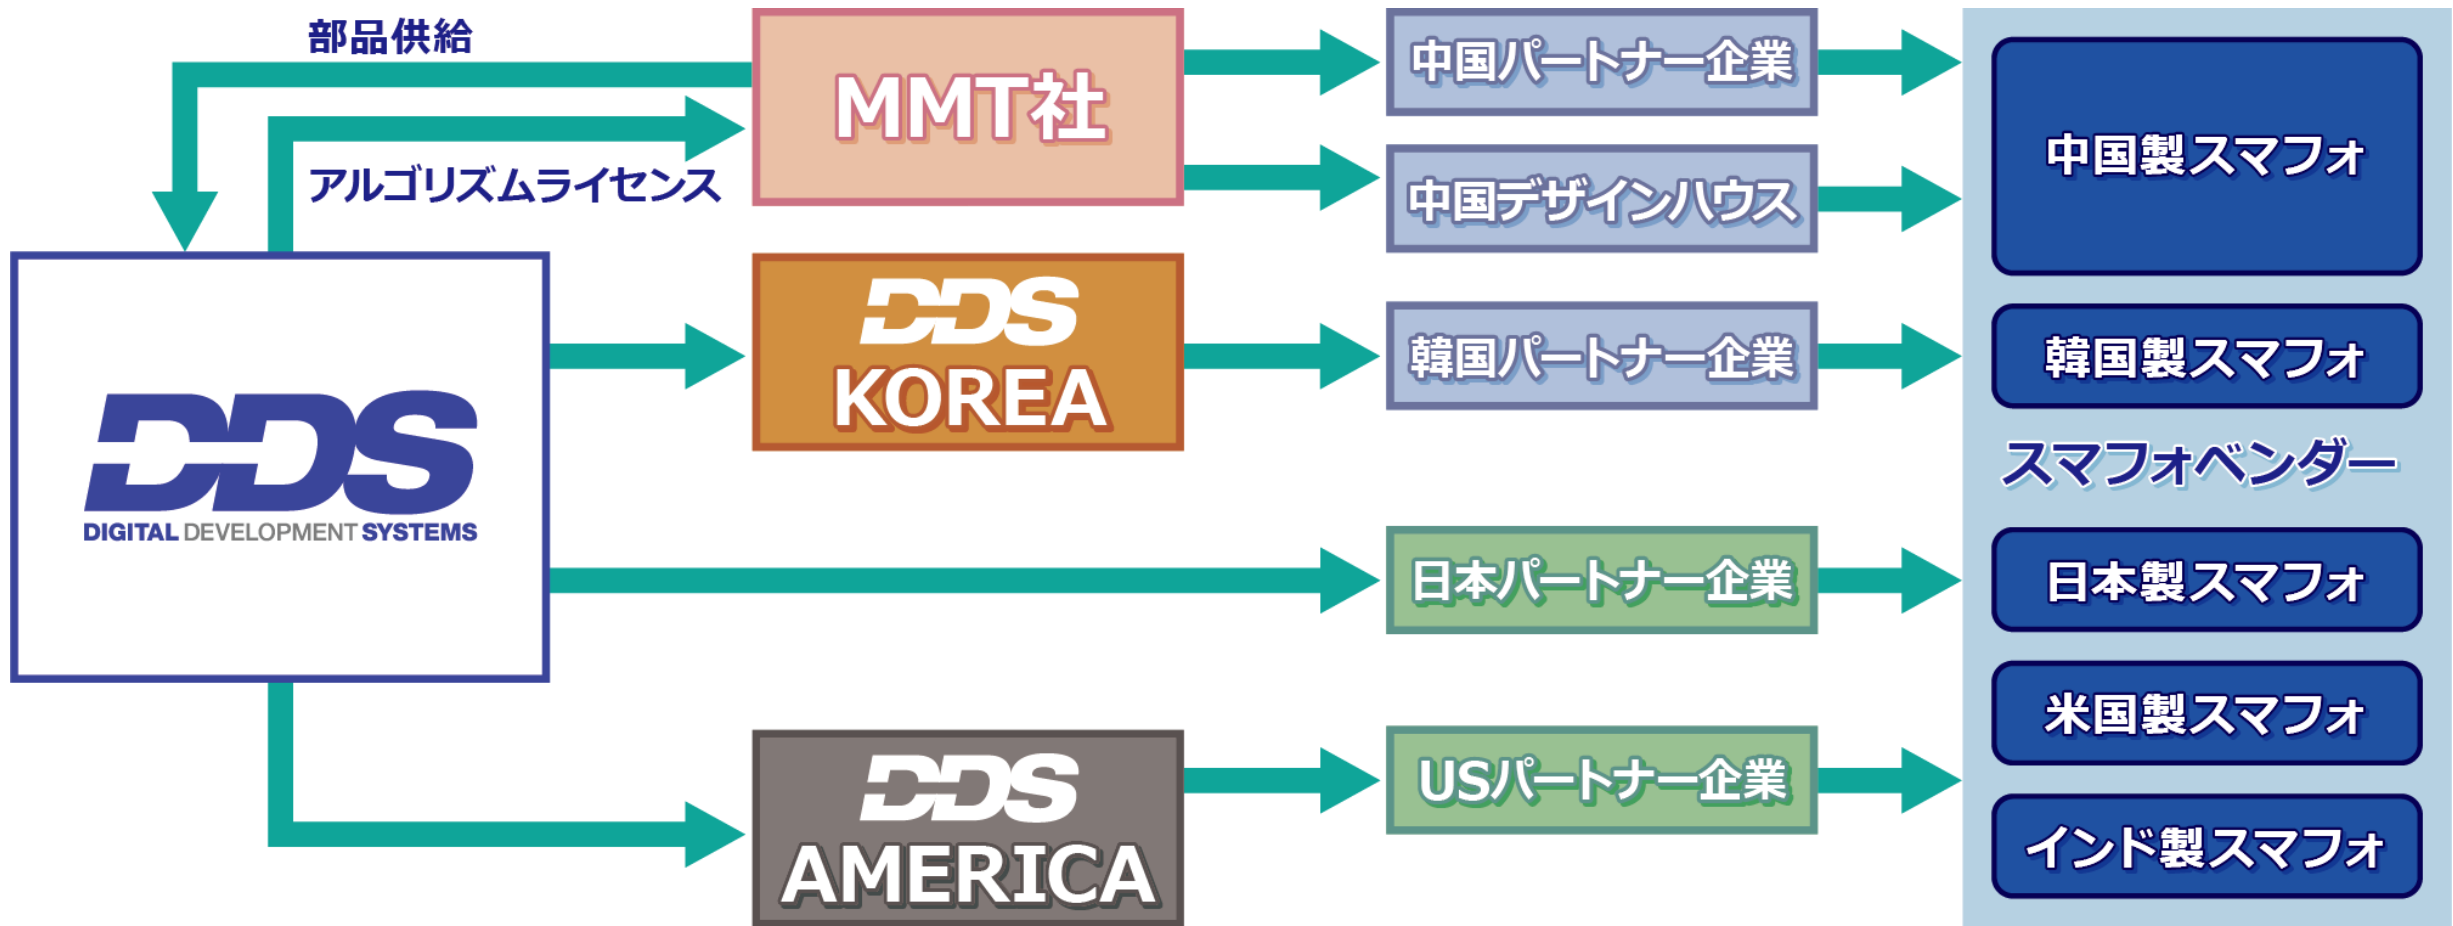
部品供給

アルゴリズムライセンス

DDS
DIGITAL DEVELOPMENT SYSTEMS

MMT社

DDS
KOREA

DDS
AMERICA

中国パートナー企業

中国デザインハウス

韓国パートナー企業

日本パートナー企業

USパートナー企業

中国製スマフォ

韓国製スマフォ

スマフォベンダー

日本製スマフォ

米国製スマフォ

インド製スマフォ